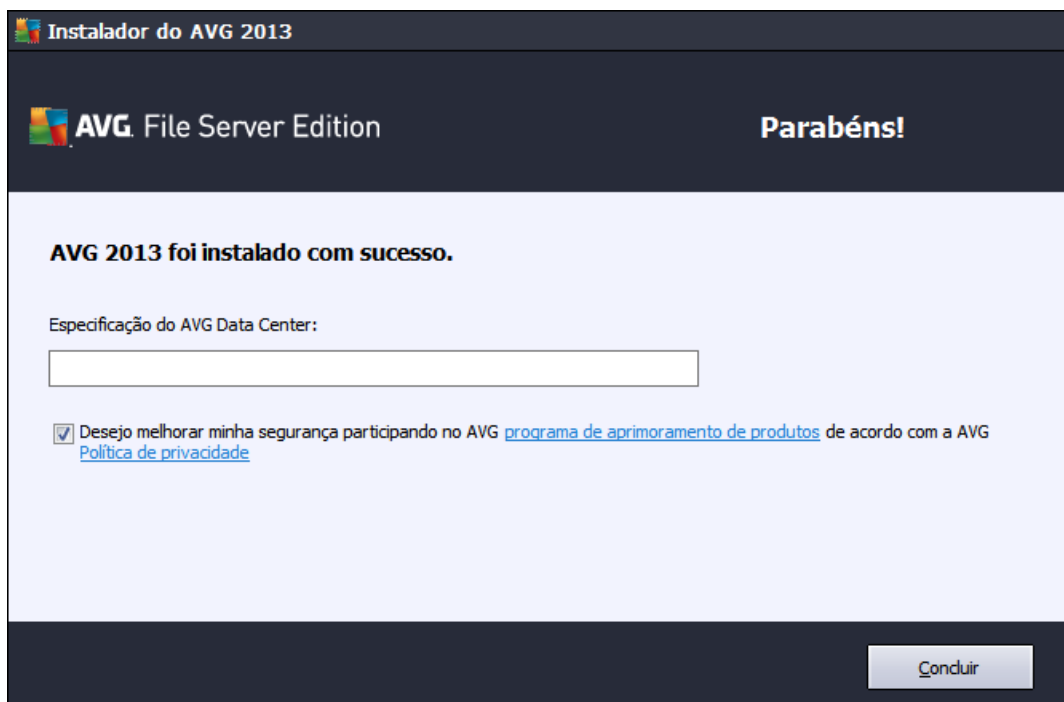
Instalador do AVG 2013

AVG. File Server Edition

Parabéns!

AVG 2013 foi instalado com sucesso.

Especificação do AVG Data Center:

Desejo melhorar minha segurança participando no AVG programa de aprimoramento de produtos de acordo com a AVG Política de privacidade

Concluir